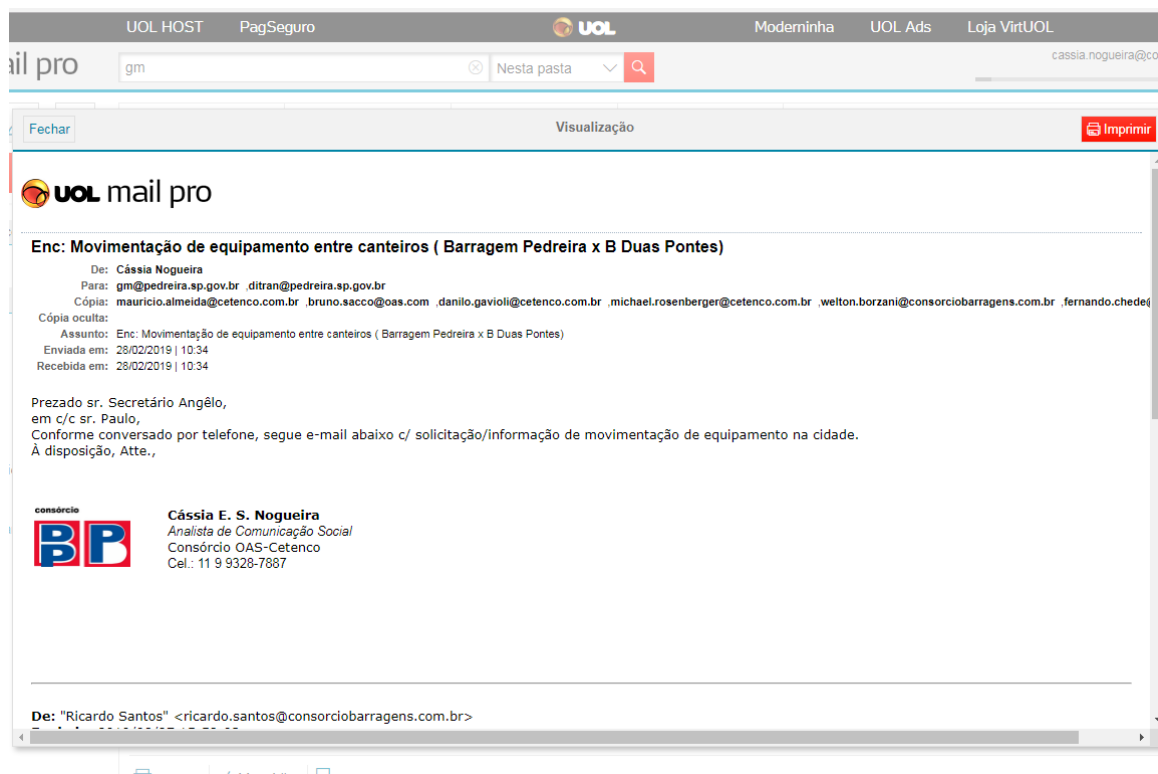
UOL HOST PagSeguro UOL Moderninha UOL Ads Loja VirtUOL

il pro gm Nesta pasta cassia.nogueira@co

Fechar Visualização Imprimir

UOL mail pro

Enc: Movimentação de equipamento entre canteiros ( Barragem Pedreira x B Duas Pontes)

De: Cássia Nogueira
Para: gm@pedreira.sp.gov.br ,ditran@pedreira.sp.gov.br
Cópia: mauricio.almeida@cetenco.com.br ,bruno.sacco@oas.com ,danilo.gavioli@cetenco.com.br ,michael.rosenberger@cetenco.com.br ,welton.borzani@consorciobarragens.com.br ,fernando.chede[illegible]
Cópia oculta:
Assunto: Enc: Movimentação de equipamento entre canteiros ( Barragem Pedreira x B Duas Pontes)
Enviada em: 28/02/2019 | 10:34
Recebida em: 28/02/2019 | 10:34

Prezado sr. Secretário Angêlo,
em c/c sr. Paulo,
Conforme conversado por telefone, segue e-mail abaixo c/ solicitação/informação de movimentação de equipamento na cidade.
À disposição, Atte.,

consórcio
BP

Cássia E. S. Nogueira
Analista de Comunicação Social
Consórcio OAS-Cetenco
Cel.: 11 9 9328-7887

De: "Ricardo Santos" <ricardo.santos@consorciobarragens.com.br>
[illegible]